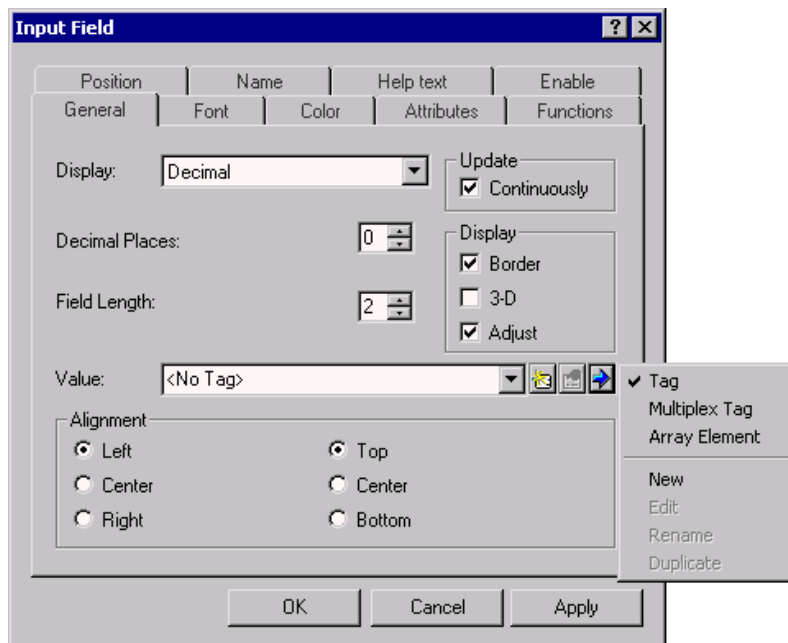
Input Field ? ×

Position | Name | Help text | Enable
General | Font | Color | Attributes | Functions

Display: Decimal

Update
☑ Continuously

Decimal Places: 0

Display
☑ Border
☐ 3-D
☑ Adjust

Field Length: 2

Value: <No Tag>

✔ Tag
Multiplex Tag
Array Element
New
Edit
Rename
Duplicate

Alignment
◉ Left
○ Center
○ Right
◉ Top
○ Center
○ Bottom

OK | Cancel | Apply